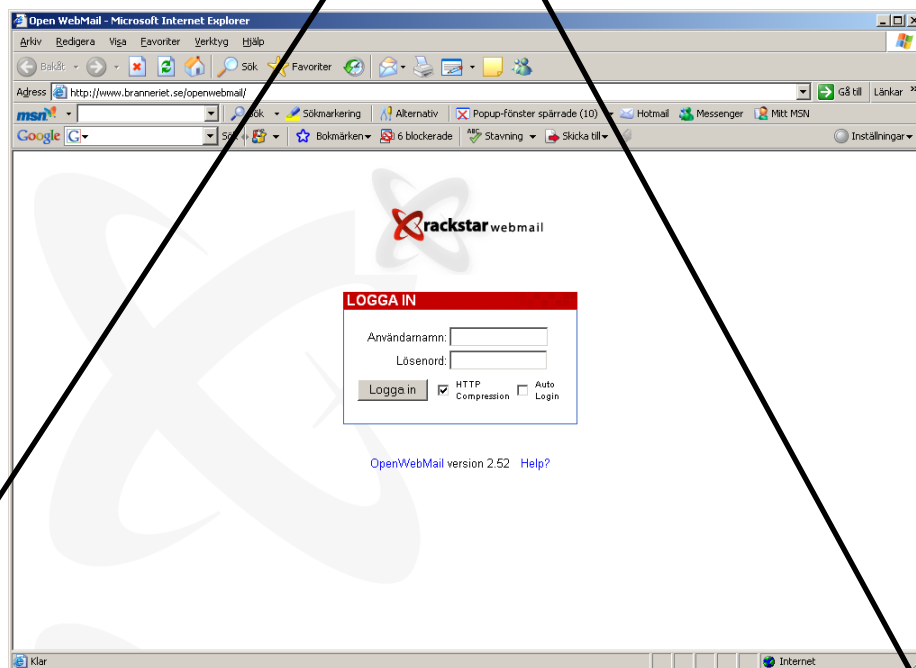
Open WebMail - Microsoft Internet Explorer

Arkiv Redigera Visa Favoriter Verktyg Hjälp

Bakåt Sök Favoriter

Adress http://www.branneriet.se/openwebmail/ Gå till Länkar

msn Sök Sökmarkering Alternativ Popup-fönster spärrade (10) Hotmail Messenger Mitt MSN

Google Sök Bokmärken 6 blockerade Stavning Skicka till Inställningar

rackstar webmail

LOGGA IN

Användarnamn:

Lösenord:

Logga in HTTP Compression Auto Login

OpenWebMail version 2.52 Help?

Klar Internet